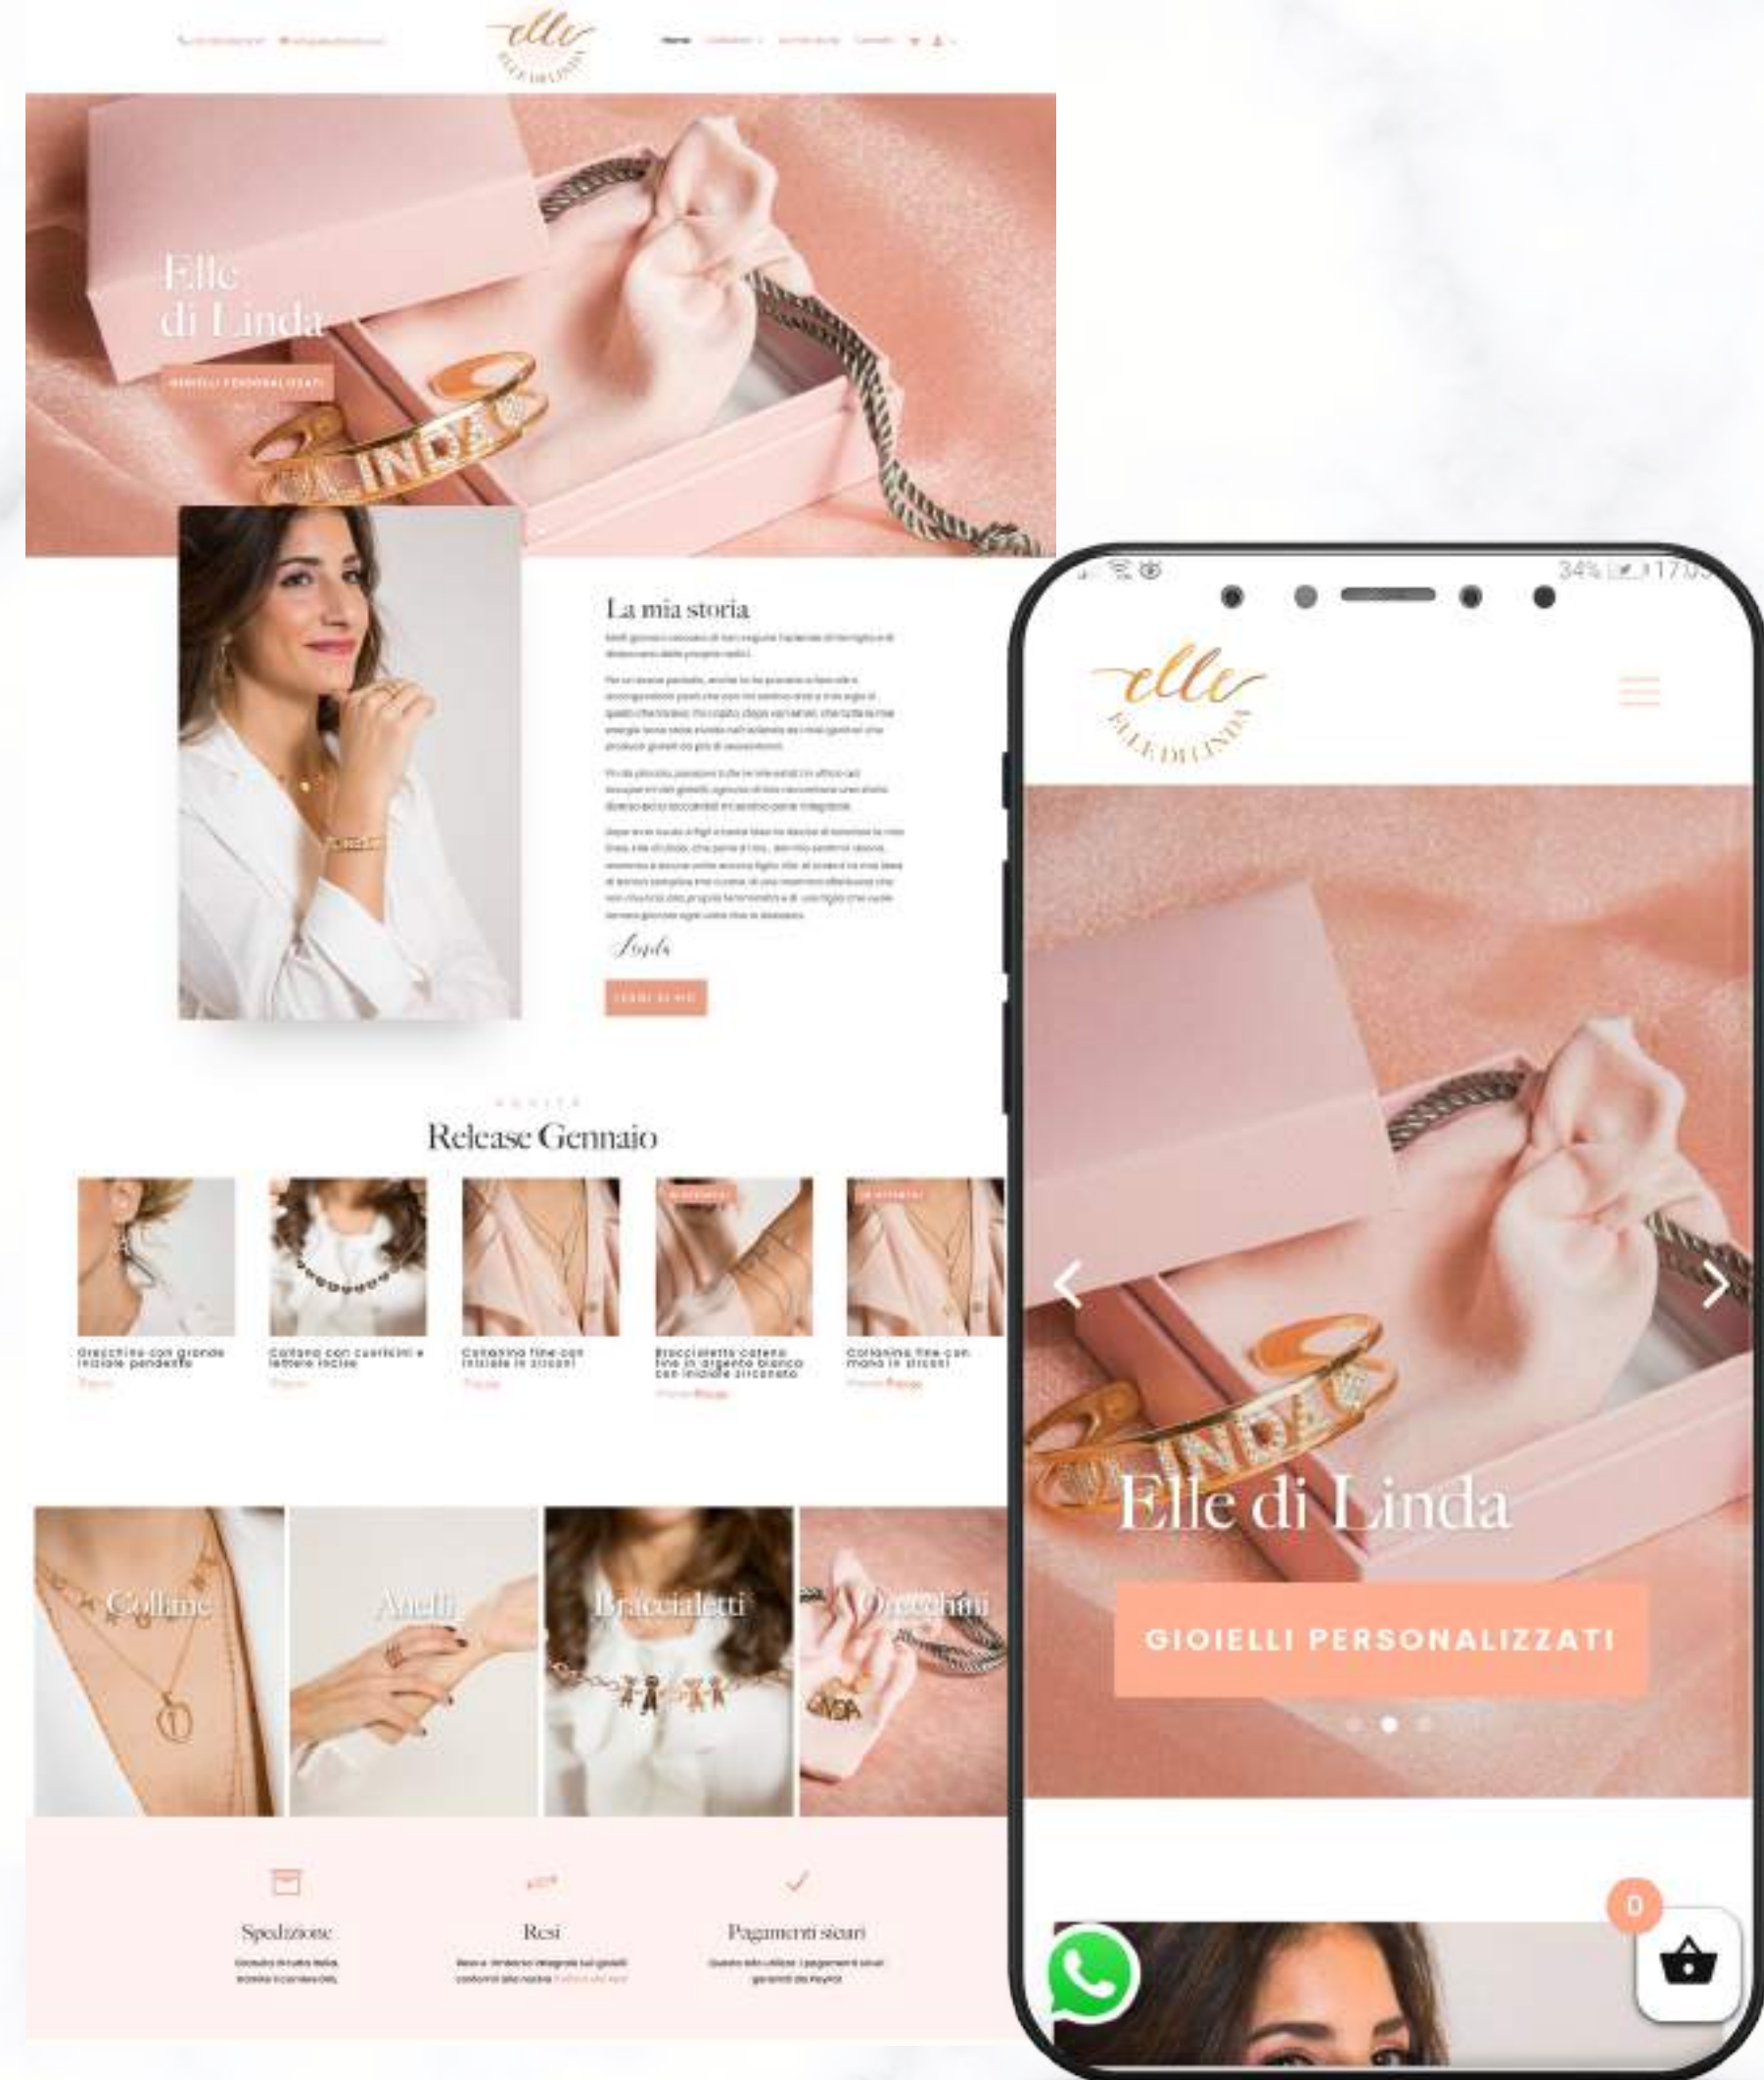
elle
ELLE DI LINDA

Home

Elle
di Linda

GIOIELLI PERSONALIZZATI

La mia storia

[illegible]

Linda

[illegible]

NOVITÀ
Release Gennaio

Orecchino con grande iniziale pendente
Collana con cuoricini e lettere incise
Collanina fine con iniziale in zirconi
Braccialetto catena fine in argento bianco con iniziale zirconata
Collanina fine con mano in zirconi

Collane
Anelli
Braccialetti
Orecchini

Spedizione
Resi
Pagamenti sicuri

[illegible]

34%

elle
ELLE DI LINDA

Elle di Linda

GIOIELLI PERSONALIZZATI

0